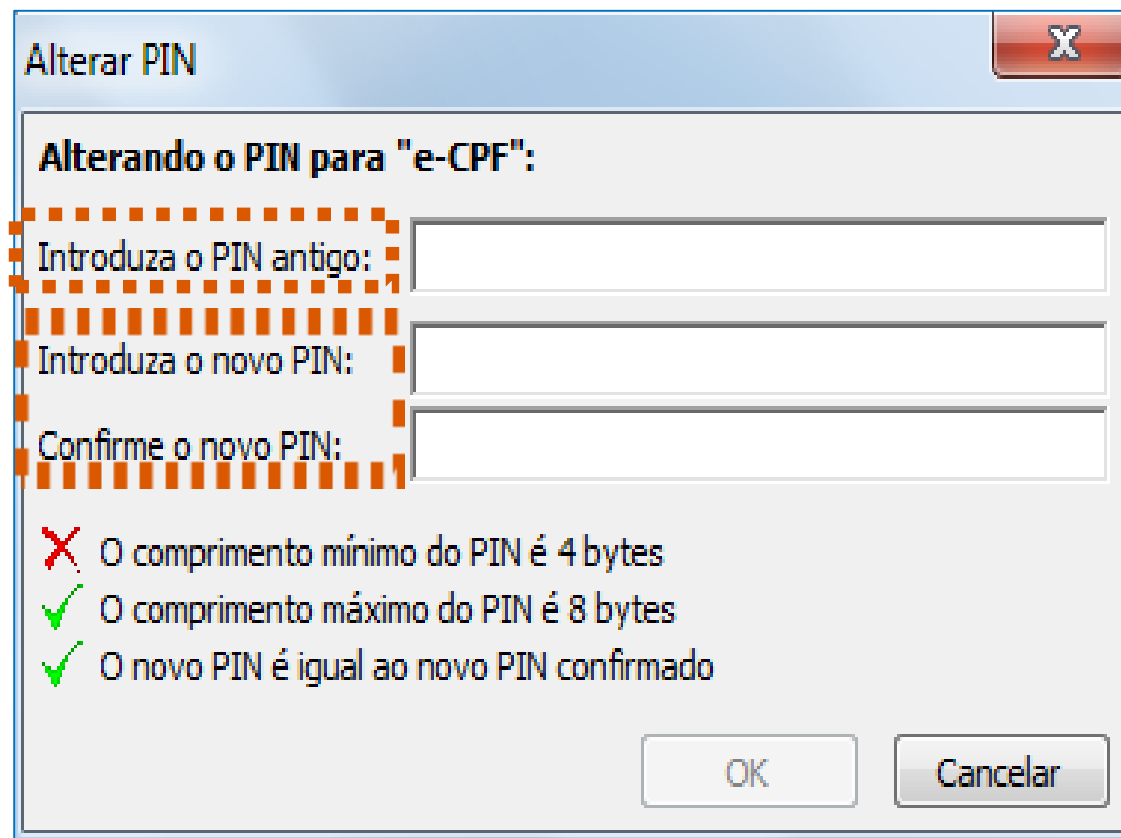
Alterar PIN

Alterando o PIN para "e-CPF":

Introduza o PIN antigo:

Introduza o novo PIN:

Confirme o novo PIN:

O comprimento mínimo do PIN é 4 bytes

O comprimento máximo do PIN é 8 bytes

O novo PIN é igual ao novo PIN confirmado

OK

Cancelar